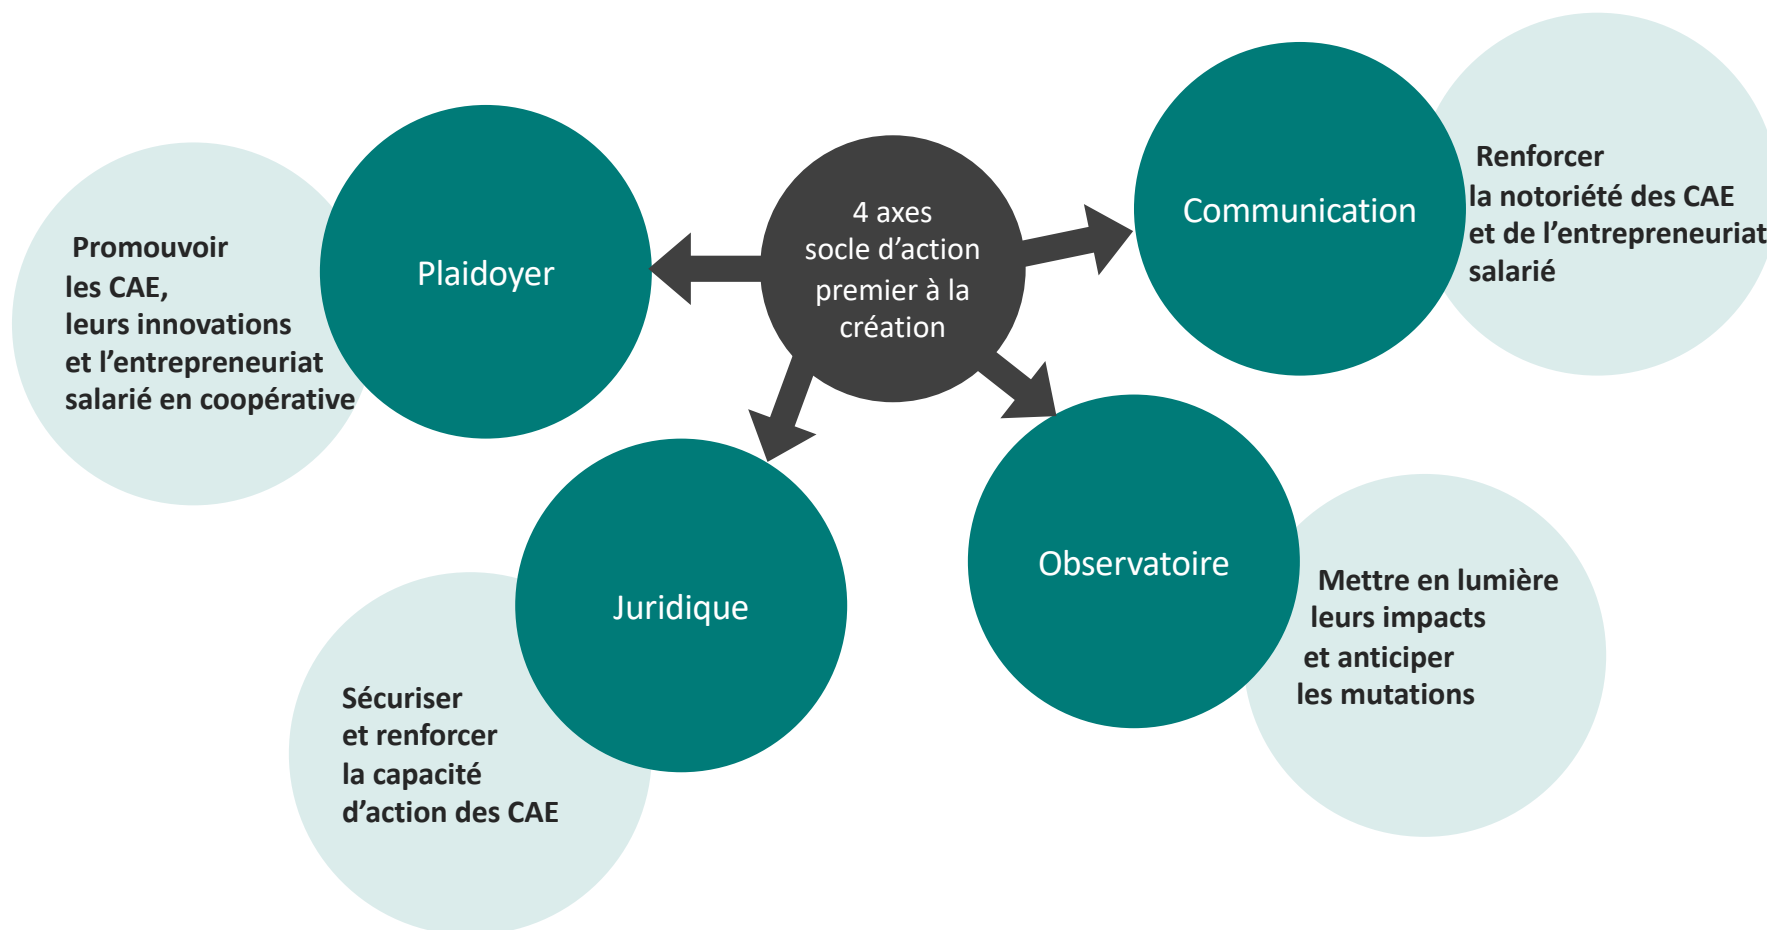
4 axes
socle d’action
premier à la
création

Plaidoyer

Promouvoir
les CAE,
leurs innovations
et l’entrepreneuriat
salarié en coopérative

Communication

Renforcer
la notoriété des CAE
et de l’entrepreneuriat
salarié

Juridique

Sécuriser
et renforcer
la capacité
d’action des CAE

Observatoire

Mettre en lumière
leurs impacts
et anticiper
les mutations